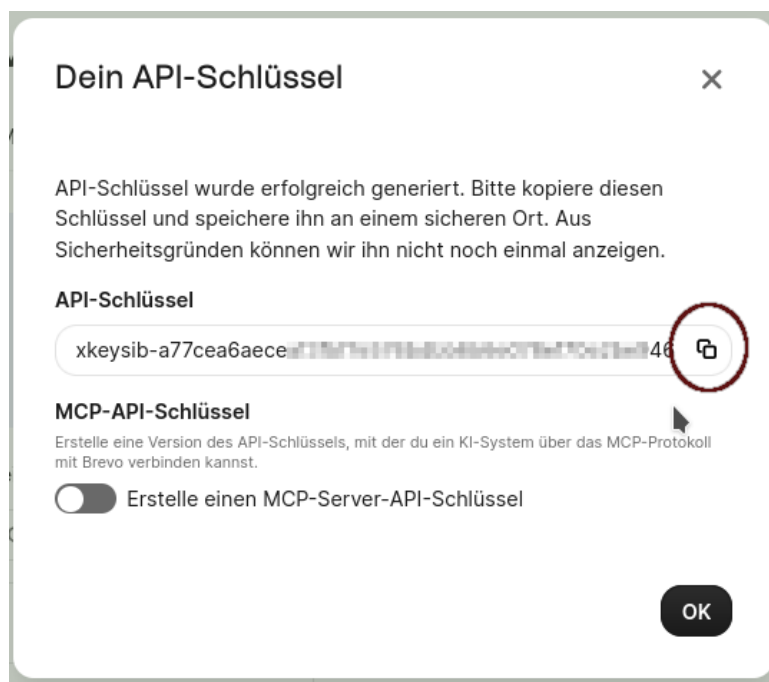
Dein API-Schlüssel

×

API-Schlüssel wurde erfolgreich generiert. Bitte kopiere diesen Schlüssel und speichere ihn an einem sicheren Ort. Aus Sicherheitsgründen können wir ihn nicht noch einmal anzeigen.

API-Schlüssel

xkeysib-a77cea6aece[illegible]46

MCP-API-Schlüssel

Erstelle eine Version des API-Schlüssels, mit der du ein KI-System über das MCP-Protokoll mit Brevo verbinden kannst.

Erstelle einen MCP-Server-API-Schlüssel

OK